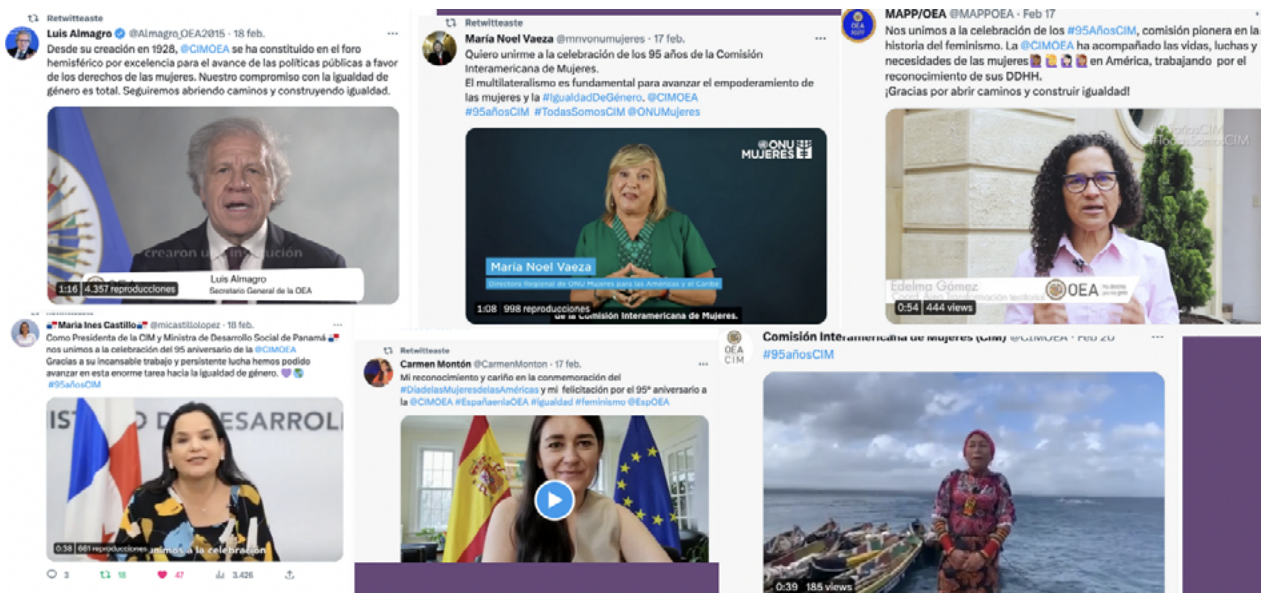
Retwitteaste

Luis Almagro @Almagro_OEA2015 · 18 feb.

Desde su creación en 1928, @CIMOEA se ha constituido en el foro hemisférico por excelencia para el avance de las políticas públicas a favor de los derechos de las mujeres. Nuestro compromiso con la igualdad de género es total. Seguiremos abriendo caminos y construyendo igualdad.

crearon una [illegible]ución

Luis Almagro
Secretario General de la OEA

1:16 4.357 reproducciones

Retwitteaste

María Noel Vaeza @mnvonumujeres · 17 feb.

Quiero unirme a la celebración de los 95 años de la Comisión Interamericana de Mujeres.
El multilateralismo es fundamental para avanzar el empoderamiento de las mujeres y la #IgualdadDeGénero. @CIMOEA
#95añosCIM #TodasSomosCIM @ONUMujeres

ONU MUJERES

María Noel Vaeza
Directora Regional de ONU Mujeres para las Américas y el Caribe

1:08 998 reproducciones

de la Comisión Interamericana de Mujeres.

MAPP/OEA @MAPPOEA · Feb 17

Nos unimos a la celebración de los #95AñosCIM, comisión pionera en la historia del feminismo. La @CIMOEA ha acompañado las vidas, luchas y necesidades de las mujeres en América, trabajando por el reconocimiento de sus DDHH.
¡Gracias por abrir caminos y construir igualdad!

#95añosCIM
#TodasSomosCIM

Edelma Gómez
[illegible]ación territorial

OEA

0:54 444 views

María Ines Castillo @micastillolopez · 18 feb.

Como Presidenta de la CIM y Ministra de Desarrollo Social de Panamá nos unimos a la celebración del 95 aniversario de la @CIMOEA
Gracias a su incansable trabajo y persistente lucha hemos podido avanzar en esta enorme tarea hacia la igualdad de género.
#95añosCIM

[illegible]ISTERIO DE DESARROLLO

0:38 681 reproducciones

unimos a la celebración

3 18 47 3.426

Retwitteaste

Carmen Montón @CarmenMonton · 17 feb.

Mi reconocimiento y cariño en la conmemoración del #DiadelasMujeresdelasAméricas y mi felicitación por el 95º aniversario a la @CIMOEA #EspañaenlaOEA #Igualdad #feminismo @EspOEA

OEA CIM

Comisión Interamericana de Mujeres (CIM) @CIMOEA · Feb 20

#95añosCIM

0:39 185 views